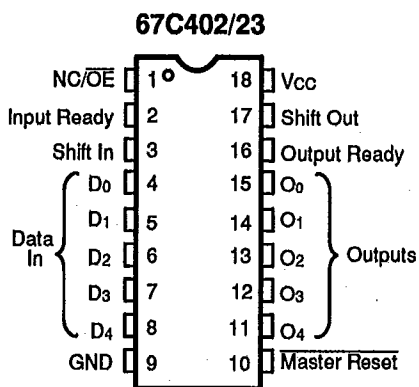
67C402/23

NC/$\overline{OE}$ 1
Input Ready 2
Shift In 3
D0 4
D1 5
D2 6
D3 7
D4 8
GND 9

Data In

18 Vcc
17 Shift Out
16 Output Ready
15 O0
14 O1
13 O2
12 O3
11 O4
10 $\overline{\text{Master Reset}}$

Outputs